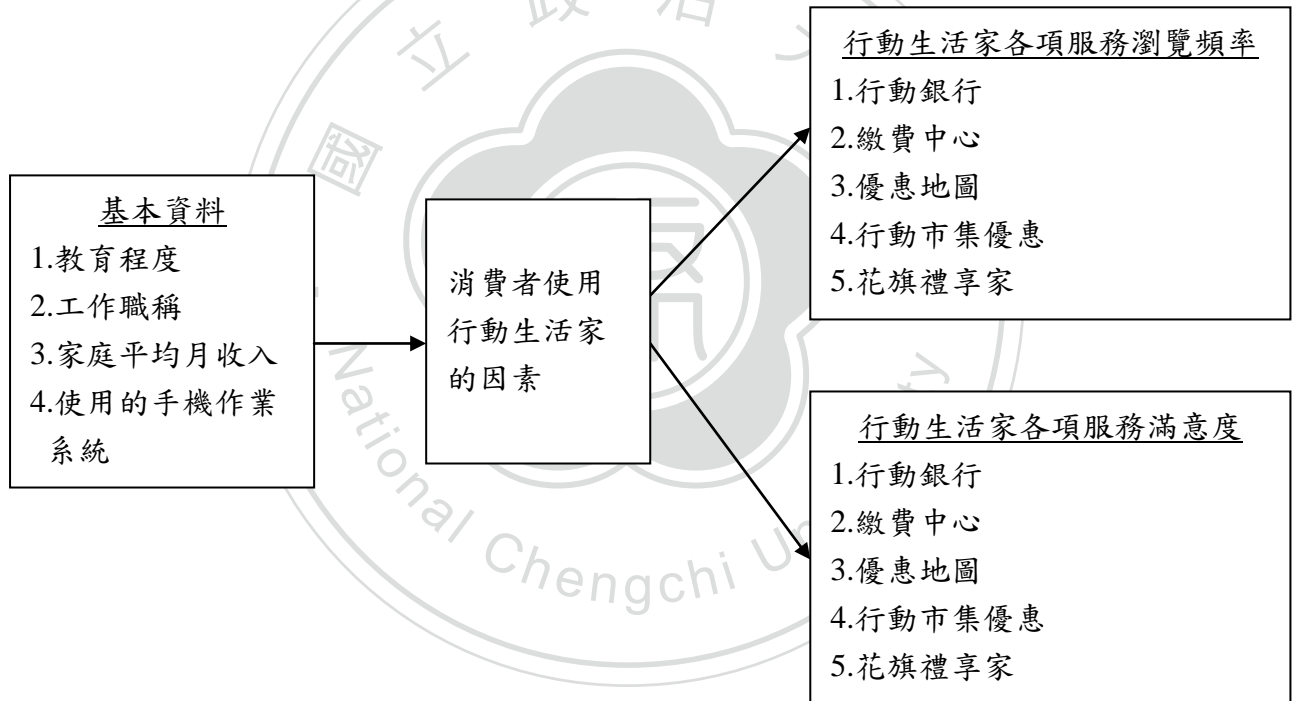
基本資料
1.教育程度
2.工作職稱
3.家庭平均月收入
4.使用的手機作業系統

消費者使用行動生活家的因素

行動生活家各項服務瀏覽頻率
1.行動銀行
2.繳費中心
3.優惠地圖
4.行動市集優惠
5.花旗禮享家

行動生活家各項服務滿意度
1.行動銀行
2.繳費中心
3.優惠地圖
4.行動市集優惠
5.花旗禮享家

國立政治大學
National Chengchi University